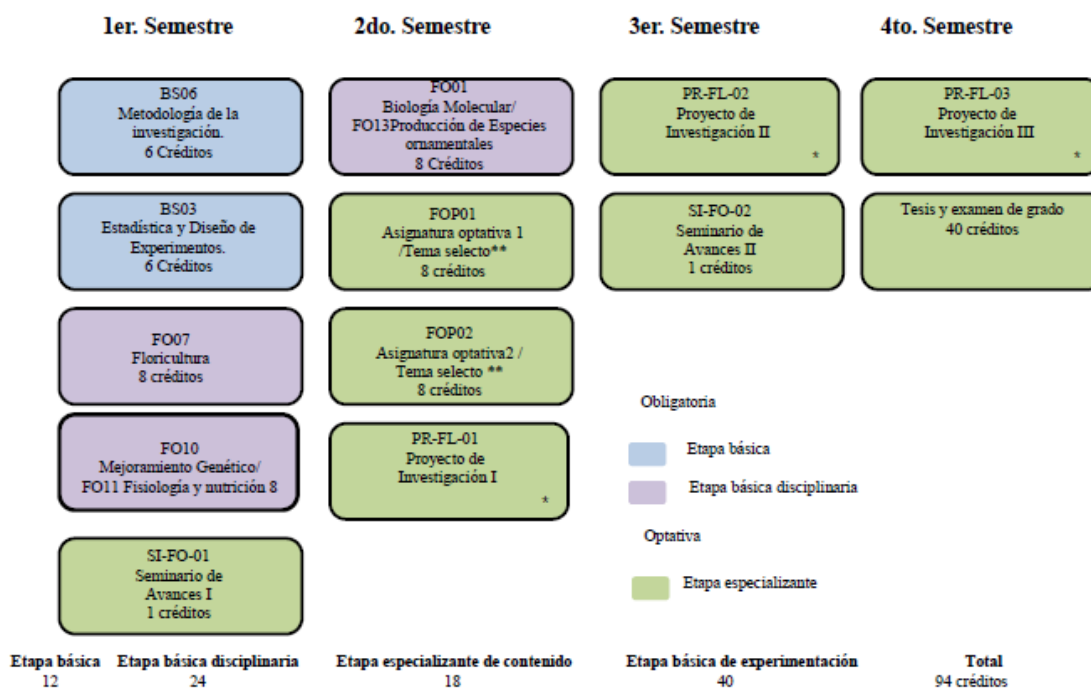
1er. Semestre

2do. Semestre

3er. Semestre

4to. Semestre

BS06
Metodología de la investigación.
6 Créditos

BS03
Estadística y Diseño de Experimentos.
6 Créditos

FO07
Floricultura
8 créditos

FO10
Mejoramiento Genético/
FO11 Fisiología y nutrición 8

SI-FO-01
Seminario de Avances I
1 créditos

FO01
Biología Molecular/
FO13Producción de Especies ornamentales
8 Créditos

FOP01
Asignatura optativa 1
/Tema selecto**
8 créditos

FOP02
Asignatura optativa2 /
Tema selecto **
8 créditos

PR-FL-01
Proyecto de Investigación I
*

PR-FL-02
Proyecto de Investigación II
*

SI-FO-02
Seminario de Avances II
1 créditos

PR-FL-03
Proyecto de Investigación III
*

Tesis y examen de grado
40 créditos

Obligatoria

Etapa básica

Etapa básica disciplinaria

Optativa

Etapa especializante

| Etapa básica | Etapa básica disciplinaria | Etapa especializante de contenido | Etapa básica de experimentación | Total |
|---|---|---|---|---|
| 12 | 24 | 18 | 40 | 94 créditos |